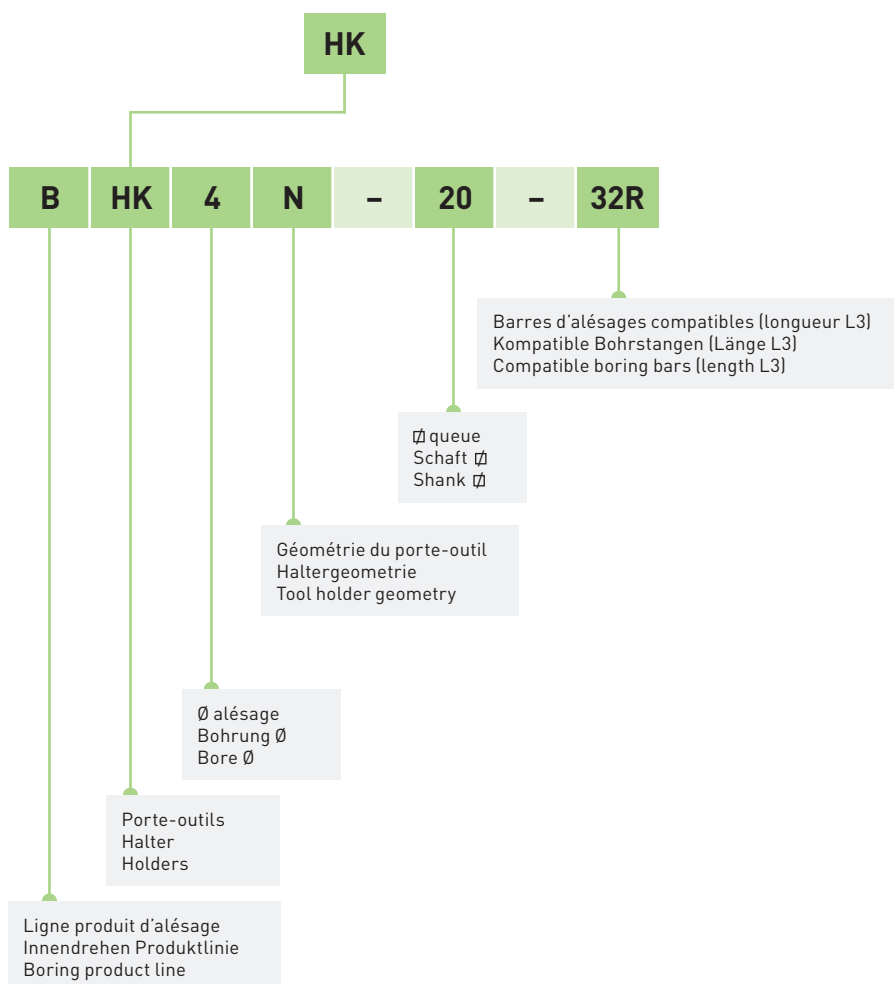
HK

| B | HK | 4 | N | – | 20 | – | 32R |
|---|---|---|---|---|---|---|---|

Barres d'alésages compatibles (longueur L3)
Kompatible Bohrstangen (Länge L3)
Compatible boring bars (length L3)

Ø queue
Schaft Ø
Shank Ø

Géométrie du porte-outil
Haltergeometrie
Tool holder geometry

Ø alésage
Bohrung Ø
Bore Ø

Porte-outils
Halter
Holders

Ligne produit d'alésage
Innendrehen Produktlinie
Boring product line